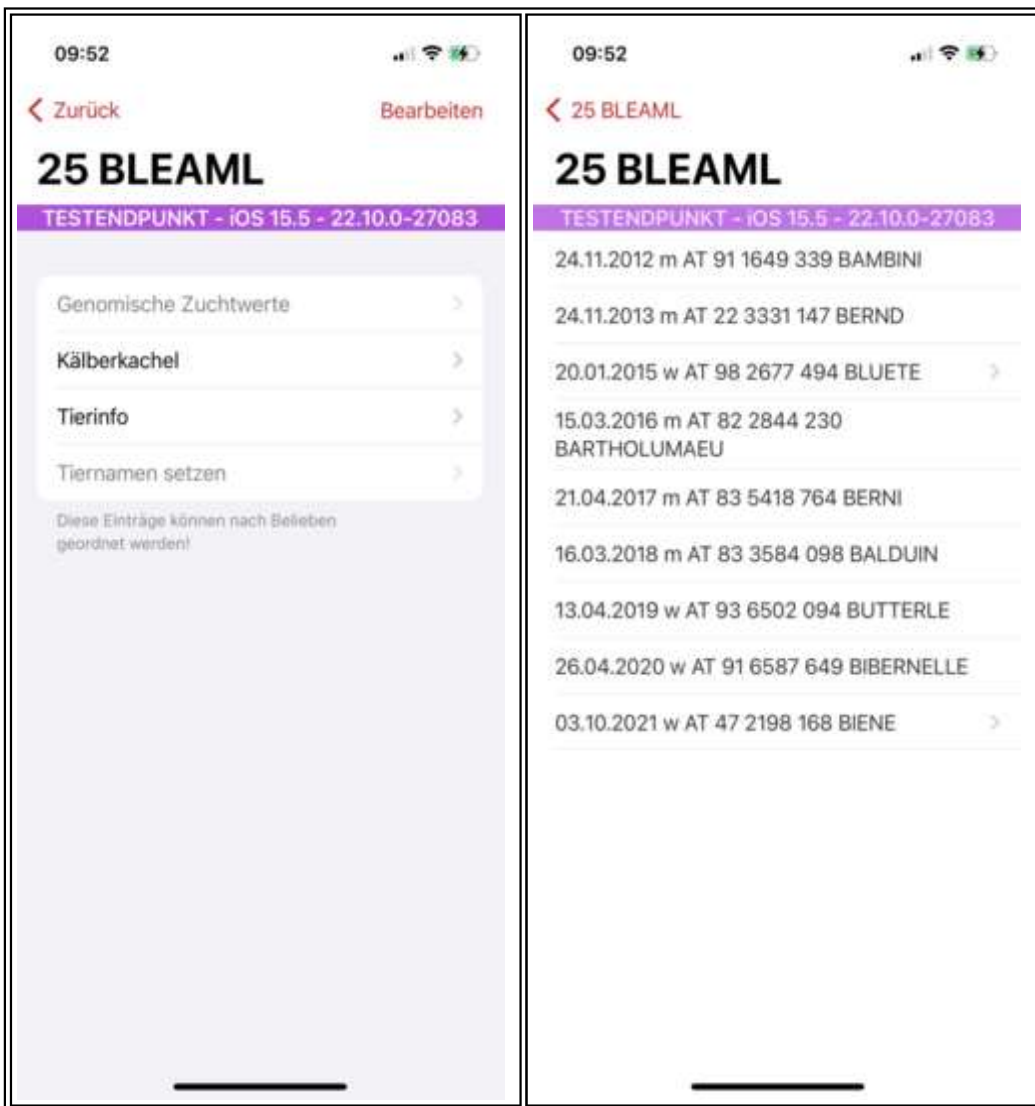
09:52

Zurück

Bearbeiten

25 BLEAML

TESTENDPUNKT - iOS 15.5 - 22.10.0-27083

Genomische Zuchtwerte

Kälberkachel

Tierinfo

Tiernamen setzen

Diese Einträge können nach Belieben geordnet werden!

09:52

25 BLEAML

25 BLEAML

TESTENDPUNKT - iOS 15.5 - 22.10.0-27083

24.11.2012 m AT 91 1649 339 BAMBINI

24.11.2013 m AT 22 3331 147 BERND

20.01.2015 w AT 98 2677 494 BLUETE

15.03.2016 m AT 82 2844 230 BARTHOLUMAEU

21.04.2017 m AT 83 5418 764 BERNI

16.03.2018 m AT 83 3584 098 BALDUIN

13.04.2019 w AT 93 6502 094 BUTTERLE

26.04.2020 w AT 91 6587 649 BIBERNELLE

03.10.2021 w AT 47 2198 168 BIENE